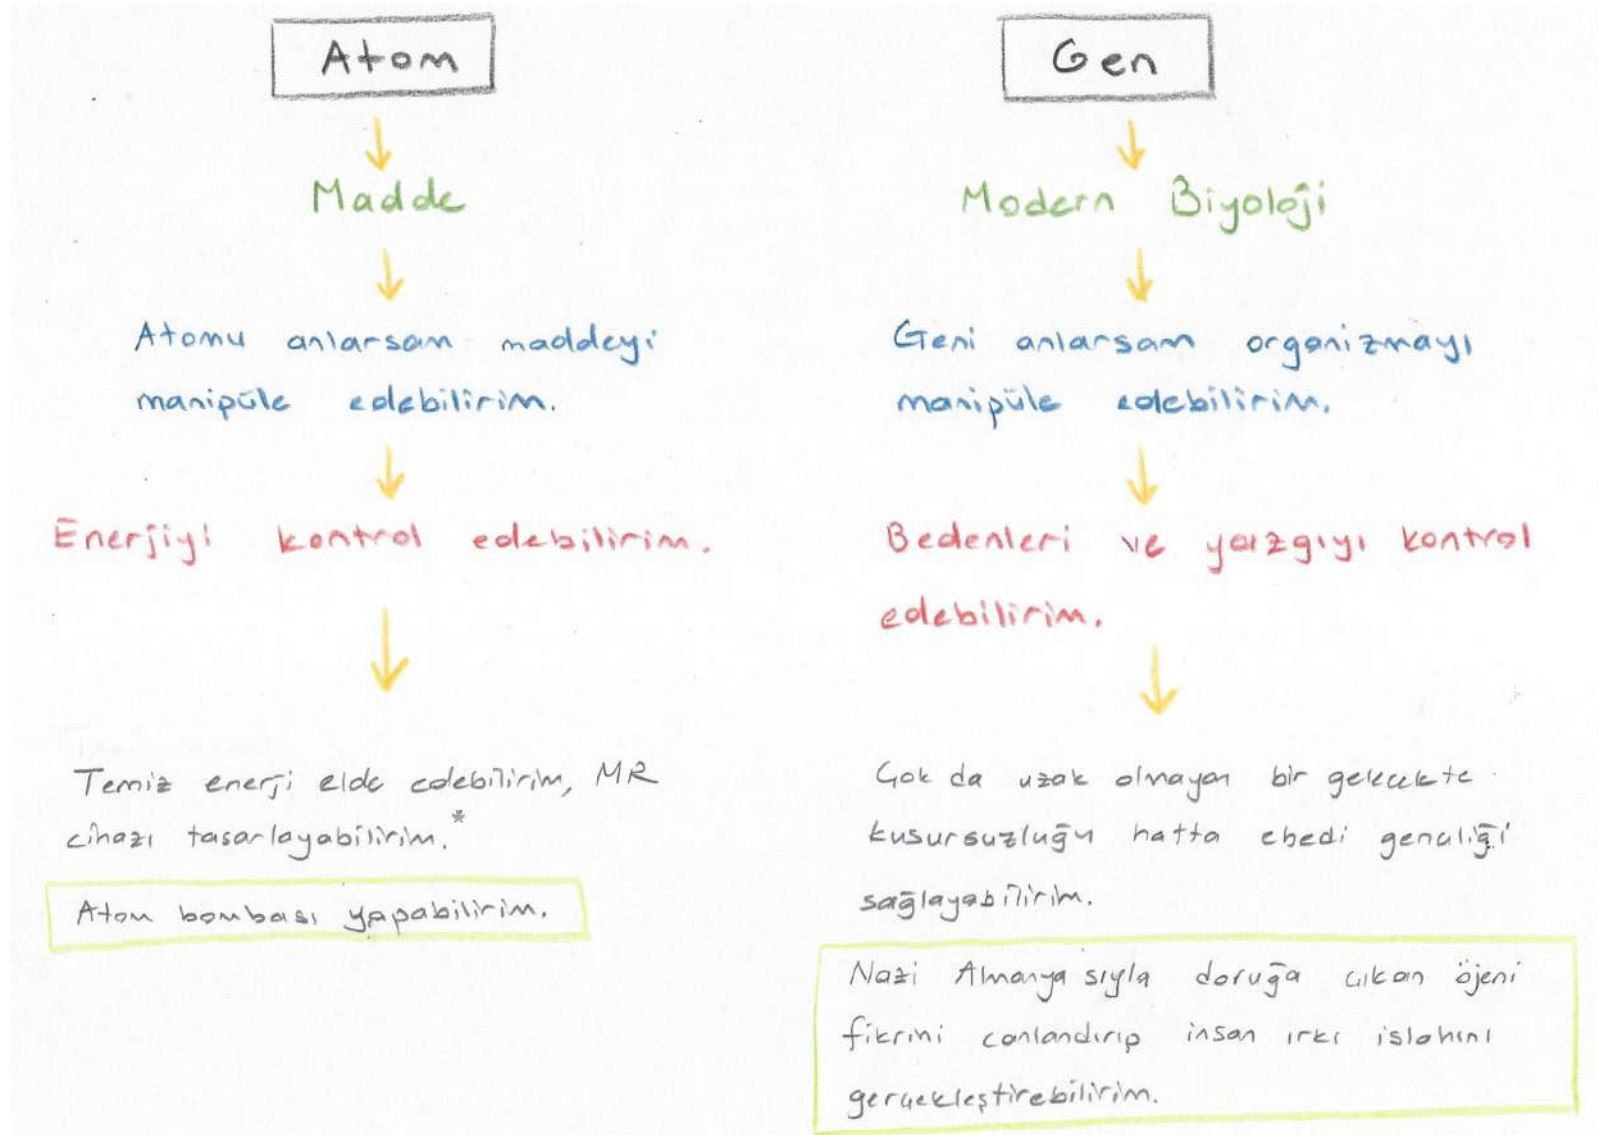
Atom

Madde

Atomu anlarsam maddeyi manipüle edebilirim.

Enerjiyi kontrol edebilirim.

Temiz enerji elde edebilirim, MR cihazı tasarlayabilirim.*

Atom bombası yapabilirim.

Gen

Modern Biyoloji

Geni anlarsam organizmayı manipüle edebilirim.

Bedenleri ve yazgıyı kontrol edebilirim.

Çok da uzak olmayan bir gelecekte kusursuzluğu hatta ebedi gençliği sağlayabilirim.

Nazi Almanya sıyla doruğa çıkan öjeni fikrini canlandırıp insan ırkı islahını gerçekleştirebilirim.